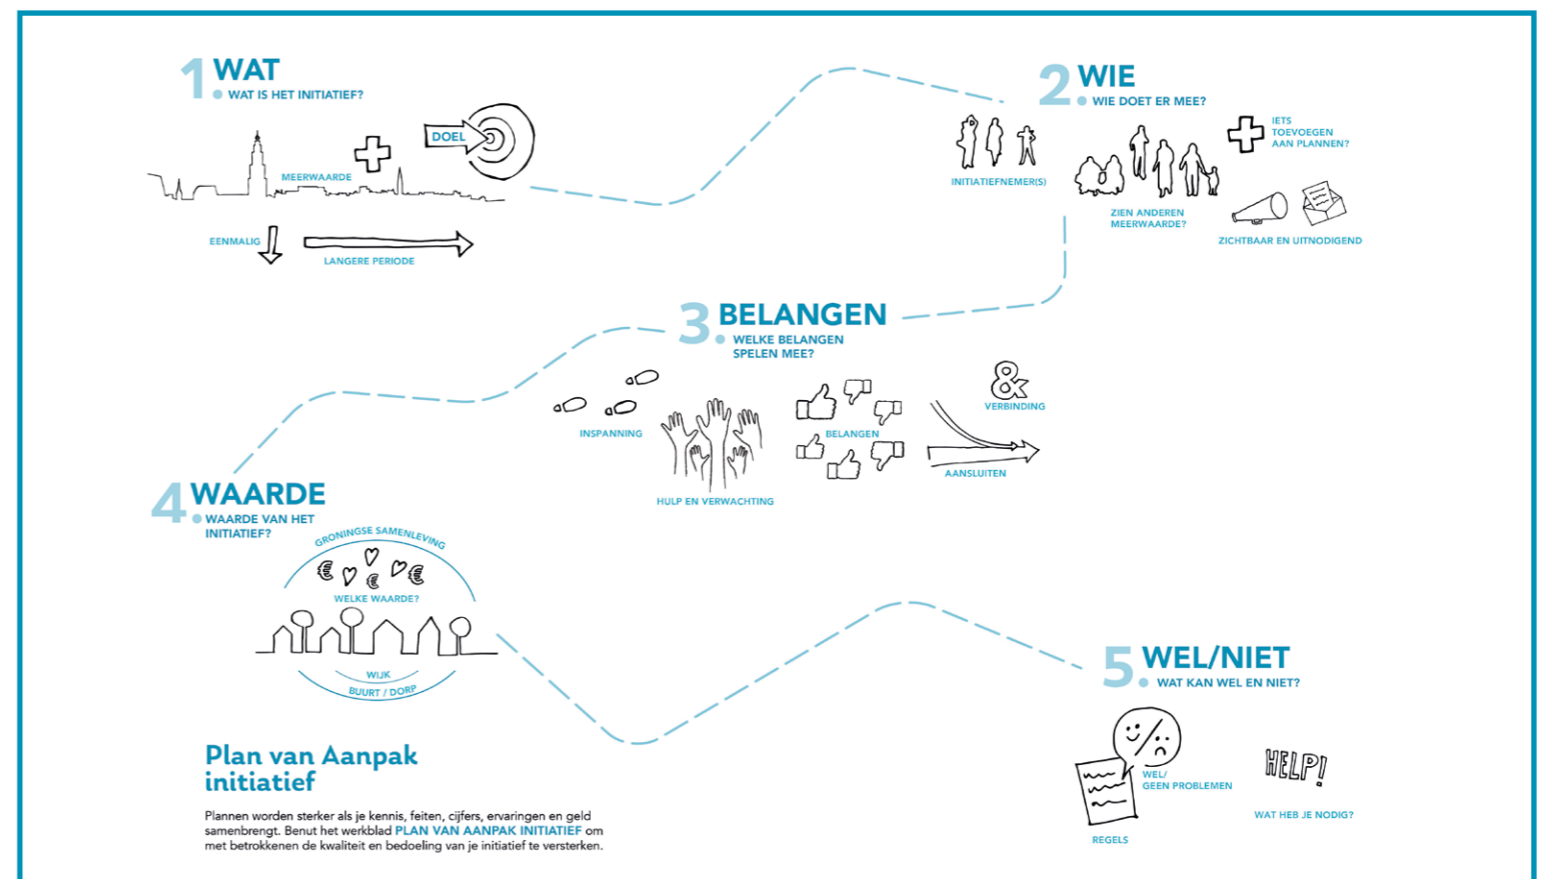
1 WAT
WAT IS HET INITIATIEF?

MEERWAARDE
DOEL
EENMALIG
LANGERE PERIODE

2 WIE
WIE DOET ER MEE?

INITIATIEFNEMER(S)
ZIEN ANDEREN MEERWAARDE?
IETS TOEVOEGEN AAN PLANNEN?
ZICHTBAAR EN UITNODIGEND

3 BELANGEN
WELKE BELANGEN SPELEN MEE?

INSPANNING
HULP EN VERWACHTING
BELANGEN
&
VERBINDING
AANSLUITEN

4 WAARDE
WAARDE VAN HET INITIATIEF?

GRONINGSE SAMENLEVING
WELKE WAARDE?
WIJK
BUURT / DORP

5 WEL/NIET
WAT KAN WEL EN NIET?

WEL/ GEEN PROBLEMEN
REGELS
HELP!
WAT HEB JE NODIG?

Plan van Aanpak initiatief

Plannen worden sterker als je kennis, feiten, cijfers, ervaringen en geld samenbrengt. Benut het werkblad PLAN VAN AANPAK INITIATIEF om met betrokkenen de kwaliteit en bedoeling van je initiatief te versterken.